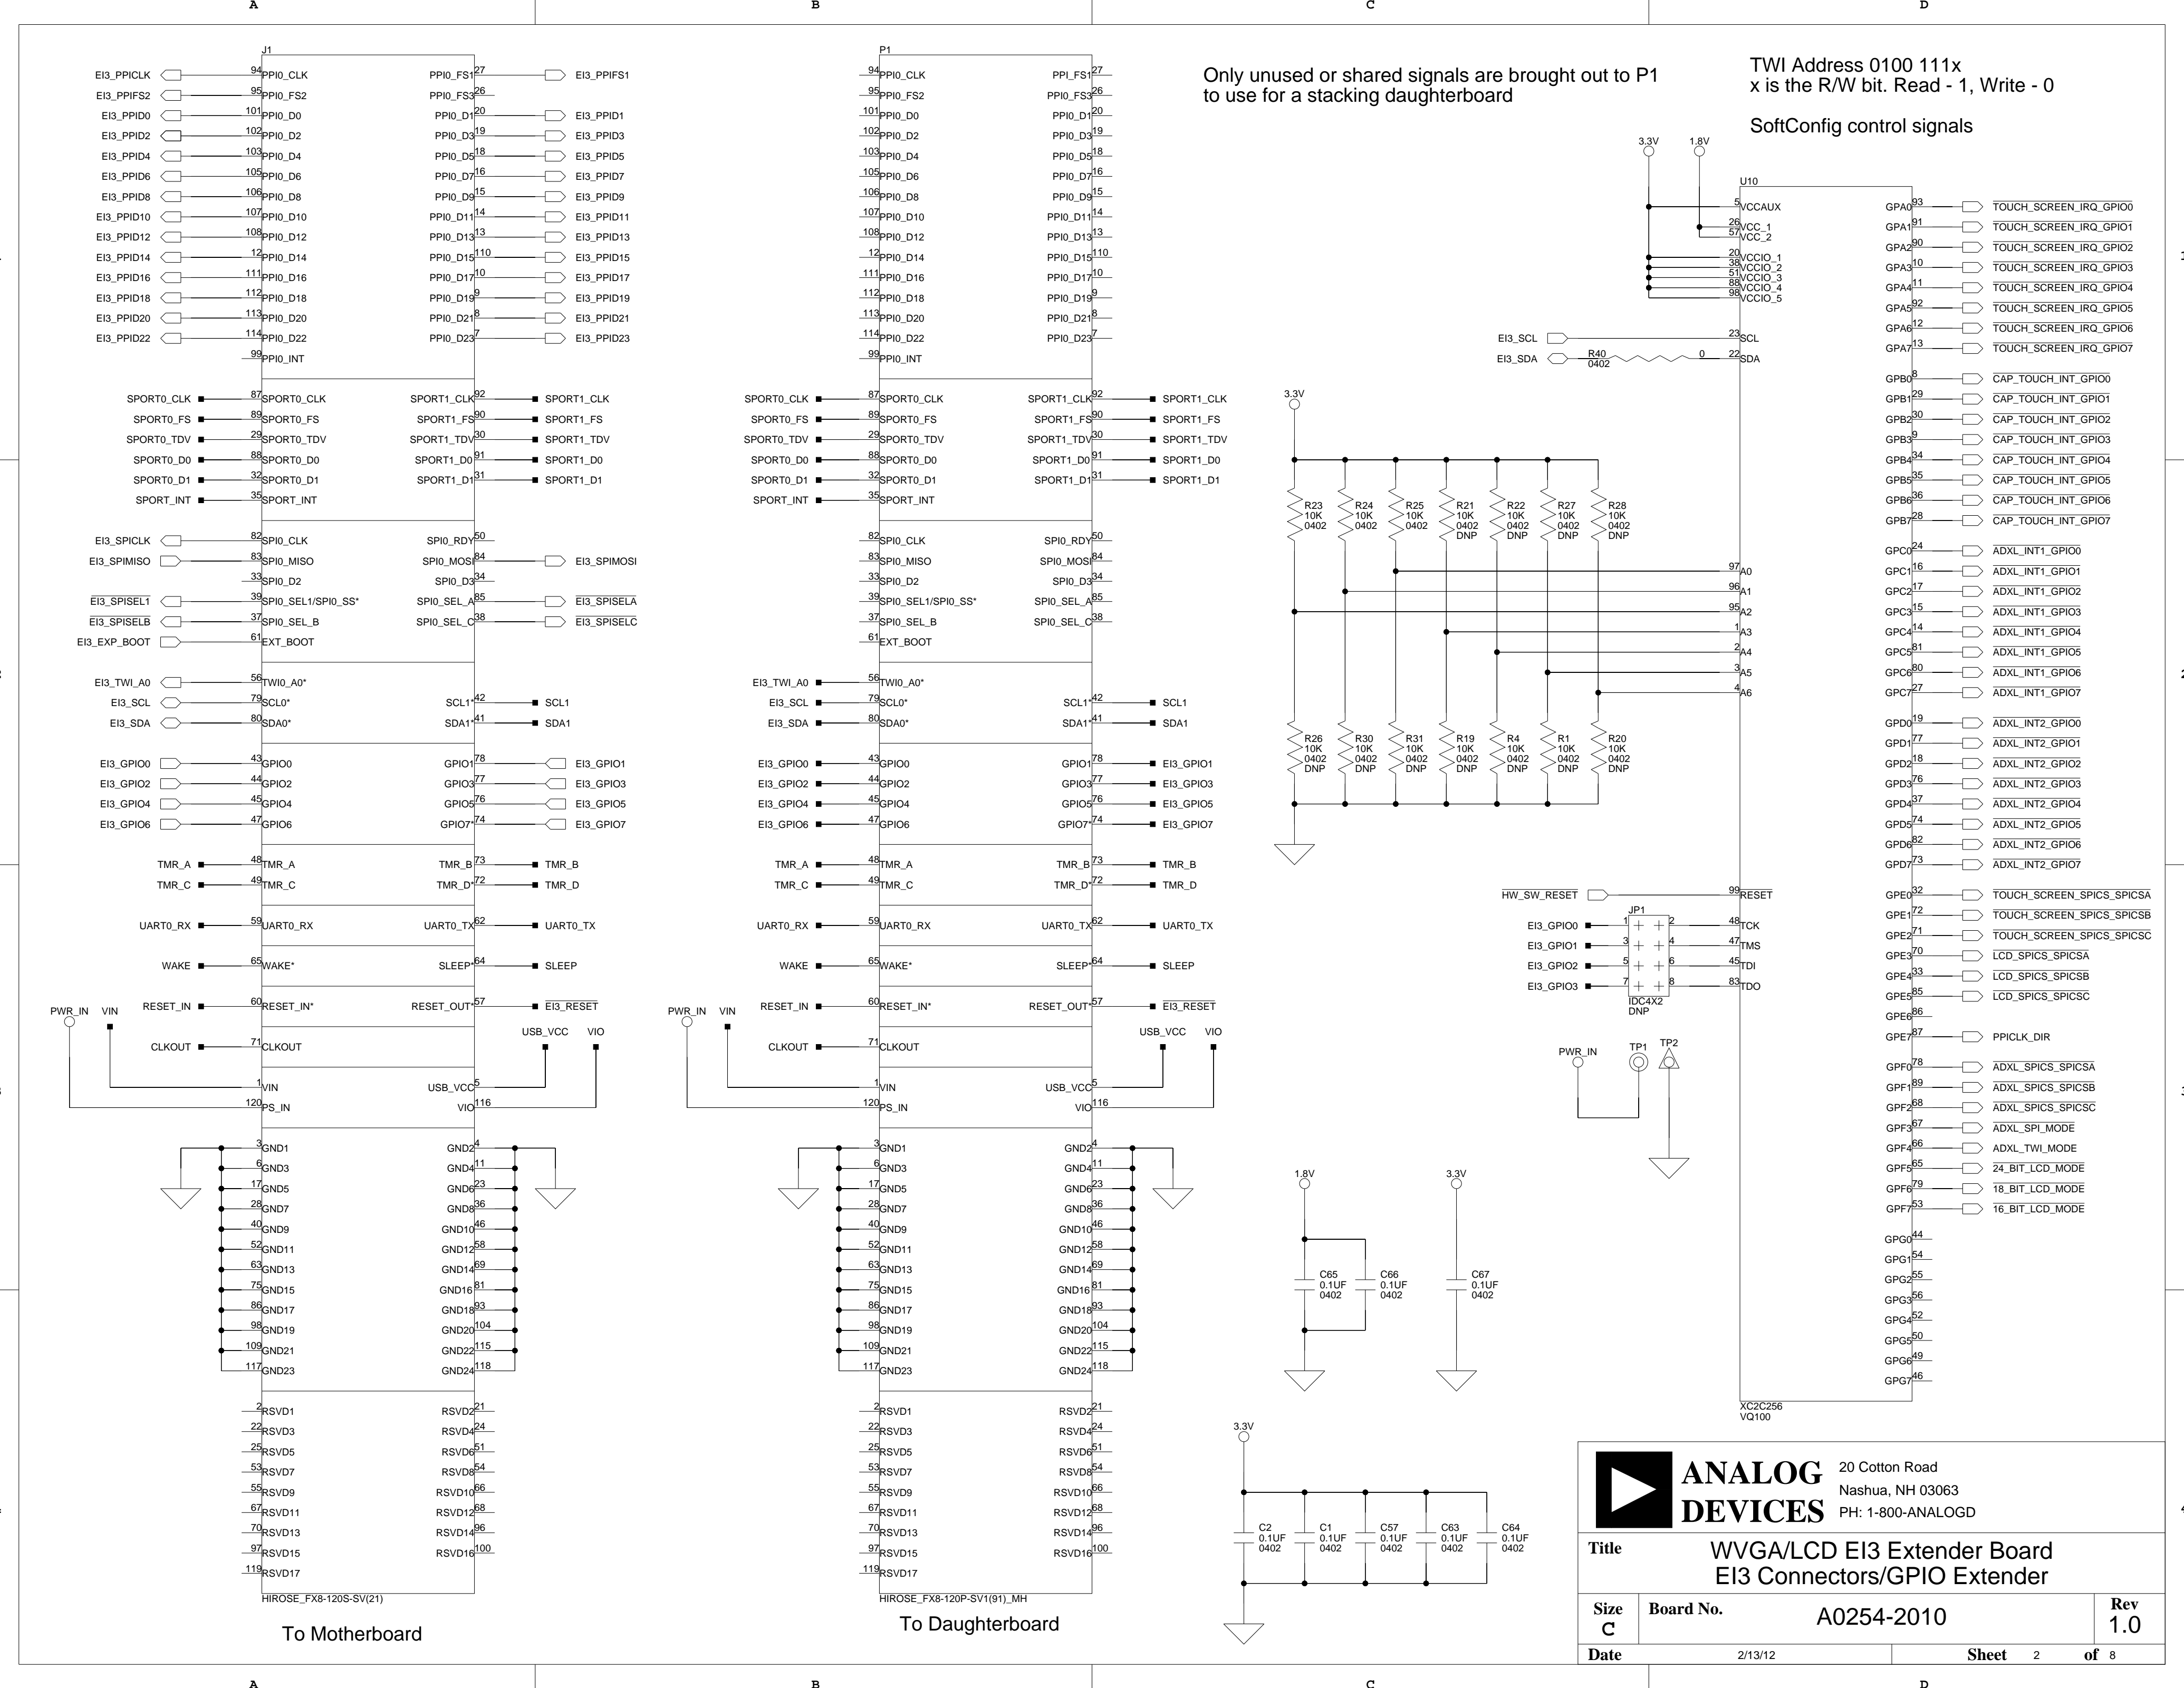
A B C D

J1

EI3_PPICLK 94 PPI0_CLK PPI0_FS1 27 EI3_PPIFS1
EI3_PPIFS2 95 PPI0_FS2 PPI0_FS3 26
EI3_PPID0 101 PPI0_D0 PPI0_D1 20 EI3_PPID1
EI3_PPID2 102 PPI0_D2 PPI0_D3 19 EI3_PPID3
EI3_PPID4 103 PPI0_D4 PPI0_D5 18 EI3_PPID5
EI3_PPID6 105 PPI0_D6 PPI0_D7 16 EI3_PPID7
EI3_PPID8 106 PPI0_D8 PPI0_D9 15 EI3_PPID9
EI3_PPID10 107 PPI0_D10 PPI0_D11 14 EI3_PPID11
EI3_PPID12 108 PPI0_D12 PPI0_D13 13 EI3_PPID13
EI3_PPID14 12 PPI0_D14 PPI0_D15 110 EI3_PPID15
EI3_PPID16 111 PPI0_D16 PPI0_D17 10 EI3_PPID17
EI3_PPID18 112 PPI0_D18 PPI0_D19 9 EI3_PPID19
EI3_PPID20 113 PPI0_D20 PPI0_D21 8 EI3_PPID21
EI3_PPID22 114 PPI0_D22 PPI0_D23 7 EI3_PPID23
99 PPI0_INT

SPORT0_CLK 87 SPORT0_CLK SPORT1_CLK 92 SPORT1_CLK
SPORT0_FS 89 SPORT0_FS SPORT1_FS 90 SPORT1_FS
SPORT0_TDV 29 SPORT0_TDV SPORT1_TDV 30 SPORT1_TDV
SPORT0_D0 88 SPORT0_D0 SPORT1_D0 91 SPORT1_D0
SPORT0_D1 32 SPORT0_D1 SPORT1_D1 31 SPORT1_D1
SPORT_INT 35 SPORT_INT

EI3_SPICLK 82 SPI0_CLK SPI0_RDY 50
EI3_SPIMISO 83 SPI0_MISO SPI0_MOSI 84 EI3_SPIMOSI
33 SPI0_D2 SPI0_D3 34
EI3_SPISEL1 39 SPI0_SEL1/SPI0_SS* SPI0_SEL_A 85 EI3_SPISELA
EI3_SPISELB 37 SPI0_SEL_B SPI0_SEL_C 38 EI3_SPISELC
EI3_EXP_BOOT 61 EXT_BOOT

EI3_TWI_A0 56 TWI0_A0*
EI3_SCL 79 SCL0* SCL1 42 SCL1
EI3_SDA 80 SDA0* SDA1 41 SDA1

EI3_GPIO0 43 GPIO0 GPIO1 78 EI3_GPIO1
EI3_GPIO2 44 GPIO2 GPIO3 77 EI3_GPIO3
EI3_GPIO4 45 GPIO4 GPIO5 76 EI3_GPIO5
EI3_GPIO6 47 GPIO6 GPIO7* 74 EI3_GPIO7

TMR_A 48 TMR_A TMR_B 73 TMR_B
TMR_C 49 TMR_C TMR_D* 72 TMR_D

UART0_RX 59 UART0_RX UART0_TX 62 UART0_TX

WAKE 65 WAKE* SLEEP* 64 SLEEP

PWR_IN VIN RESET_IN 60 RESET_IN* RESET_OUT* 57 EI3_RESET
USB_VCC VIO
CLKOUT 71 CLKOUT
1 VIN USB_VCC 5
120 PS_IN VIO 116

3 GND1 GND2 4
6 GND3 GND4 11
17 GND5 GND6 23
28 GND7 GND8 36
40 GND9 GND10 46
52 GND11 GND12 58
63 GND13 GND14 69
75 GND15 GND16 81
86 GND17 GND18 93
98 GND19 GND20 104
109 GND21 GND22 115
117 GND23 GND24 118

2 RSVD1 RSVD2 21
22 RSVD3 RSVD4 24
25 RSVD5 RSVD6 51
53 RSVD7 RSVD8 54
55 RSVD9 RSVD10 66
67 RSVD11 RSVD12 68
70 RSVD13 RSVD14 96
97 RSVD15 RSVD16 100
119 RSVD17
HIROSE_FX8-120S-SV(21)

To Motherboard

P1

94 PPI0_CLK PPI_FS1 27
95 PPI0_FS2 PPI0_FS3 26
101 PPI0_D0 PPI0_D1 20
102 PPI0_D2 PPI0_D3 19
103 PPI0_D4 PPI0_D5 18
105 PPI0_D6 PPI0_D7 16
106 PPI0_D8 PPI0_D9 15
107 PPI0_D10 PPI0_D11 14
108 PPI0_D12 PPI0_D13 13
12 PPI0_D14 PPI0_D15 110
111 PPI0_D16 PPI0_D17 10
112 PPI0_D18 PPI0_D19 9
113 PPI0_D20 PPI0_D21 8
114 PPI0_D22 PPI0_D23 7
99 PPI0_INT

SPORT0_CLK 87 SPORT0_CLK SPORT1_CLK 92 SPORT1_CLK
SPORT0_FS 89 SPORT0_FS SPORT1_FS 90 SPORT1_FS
SPORT0_TDV 29 SPORT0_TDV SPORT1_TDV 30 SPORT1_TDV
SPORT0_D0 88 SPORT0_D0 SPORT1_D0 91 SPORT1_D0
SPORT0_D1 32 SPORT0_D1 SPORT1_D1 31 SPORT1_D1
SPORT_INT 35 SPORT_INT

82 SPI0_CLK SPI0_RDY 50
83 SPI0_MISO SPI0_MOSI 84
33 SPI0_D2 SPI0_D3 34
39 SPI0_SEL1/SPI0_SS* SPI0_SEL_A 85
37 SPI0_SEL_B SPI0_SEL_C 38
61 EXT_BOOT

EI3_TWI_A0 56 TWI0_A0*
EI3_SCL 79 SCL0* SCL1 42 SCL1
EI3_SDA 80 SDA0* SDA1 41 SDA1

EI3_GPIO0 43 GPIO0 GPIO1 78 EI3_GPIO1
EI3_GPIO2 44 GPIO2 GPIO3 77 EI3_GPIO3
EI3_GPIO4 45 GPIO4 GPIO5 76 EI3_GPIO5
EI3_GPIO6 47 GPIO6 GPIO7* 74 EI3_GPIO7

TMR_A 48 TMR_A TMR_B 73 TMR_B
TMR_C 49 TMR_C TMR_D* 72 TMR_D

UART0_RX 59 UART0_RX UART0_TX 62 UART0_TX

WAKE 65 WAKE* SLEEP* 64 SLEEP

PWR_IN VIN RESET_IN 60 RESET_IN* RESET_OUT* 57 EI3_RESET
USB_VCC VIO
CLKOUT 71 CLKOUT
1 VIN USB_VCC 5
120 PS_IN VIO 116

3 GND1 GND2 4
6 GND3 GND4 11
17 GND5 GND6 23
28 GND7 GND8 36
40 GND9 GND10 46
52 GND11 GND12 58
63 GND13 GND14 69
75 GND15 GND16 81
86 GND17 GND18 93
98 GND19 GND20 104
109 GND21 GND22 115
117 GND23 GND24 118

2 RSVD1 RSVD2 21
22 RSVD3 RSVD4 24
25 RSVD5 RSVD6 51
53 RSVD7 RSVD8 54
55 RSVD9 RSVD10 66
67 RSVD11 RSVD12 68
70 RSVD13 RSVD14 96
97 RSVD15 RSVD16 100
119 RSVD17
HIROSE_FX8-120P-SV1(91)_MH

To Daughterboard

Only unused or shared signals are brought out to P1 to use for a stacking daughterboard

TWI Address 0100 111x
x is the R/W bit. Read - 1, Write - 0

SoftConfig control signals

3.3V 1.8V
U10
5 VCCAUX
26 VCC_1
57 VCC_2
20 VCCIO_1
38 VCCIO_2
51 VCCIO_3
88 VCCIO_4
98 VCCIO_5
EI3_SCL 23 SCL
EI3_SDA R40 0402 0 22 SDA

3.3V
R23 10K 0402
R24 10K 0402
R25 10K 0402
R21 10K 0402 DNP
R22 10K 0402 DNP
R27 10K 0402 DNP
R28 10K 0402 DNP
97 A0
96 A1
95 A2
1 A3
2 A4
3 A5
4 A6
R26 10K 0402 DNP
R30 10K 0402 DNP
R31 10K 0402 DNP
R19 10K 0402 DNP
R4 10K 0402 DNP
R1 10K 0402 DNP
R20 10K 0402 DNP

HW_SW_RESET 99 RESET
JP1
EI3_GPIO0 1 2 48 TCK
EI3_GPIO1 3 4 47 TMS
EI3_GPIO2 5 6 45 TDI
EI3_GPIO3 7 8 83 TDO
IDC4X2 DNP

PWR_IN TP1 TP2

1.8V 3.3V
C65 0.1UF 0402
C66 0.1UF 0402
C67 0.1UF 0402

3.3V
C2 0.1UF 0402
C1 0.1UF 0402
C57 0.1UF 0402
C63 0.1UF 0402
C64 0.1UF 0402

GPA0 93 TOUCH_SCREEN_IRQ_GPIO0
GPA1 91 TOUCH_SCREEN_IRQ_GPIO1
GPA2 90 TOUCH_SCREEN_IRQ_GPIO2
GPA3 10 TOUCH_SCREEN_IRQ_GPIO3
GPA4 11 TOUCH_SCREEN_IRQ_GPIO4
GPA5 92 TOUCH_SCREEN_IRQ_GPIO5
GPA6 12 TOUCH_SCREEN_IRQ_GPIO6
GPA7 13 TOUCH_SCREEN_IRQ_GPIO7
GPB0 8 CAP_TOUCH_INT_GPIO0
GPB1 29 CAP_TOUCH_INT_GPIO1
GPB2 30 CAP_TOUCH_INT_GPIO2
GPB3 9 CAP_TOUCH_INT_GPIO3
GPB4 34 CAP_TOUCH_INT_GPIO4
GPB5 35 CAP_TOUCH_INT_GPIO5
GPB6 36 CAP_TOUCH_INT_GPIO6
GPB7 28 CAP_TOUCH_INT_GPIO7
GPC0 24 ADXL_INT1_GPIO0
GPC1 16 ADXL_INT1_GPIO1
GPC2 17 ADXL_INT1_GPIO2
GPC3 15 ADXL_INT1_GPIO3
GPC4 14 ADXL_INT1_GPIO4
GPC5 81 ADXL_INT1_GPIO5
GPC6 80 ADXL_INT1_GPIO6
GPC7 27 ADXL_INT1_GPIO7
GPD0 19 ADXL_INT2_GPIO0
GPD1 77 ADXL_INT2_GPIO1
GPD2 18 ADXL_INT2_GPIO2
GPD3 76 ADXL_INT2_GPIO3
GPD4 37 ADXL_INT2_GPIO4
GPD5 74 ADXL_INT2_GPIO5
GPD6 82 ADXL_INT2_GPIO6
GPD7 73 ADXL_INT2_GPIO7
GPE0 32 TOUCH_SCREEN_SPICS_SPICSA
GPE1 72 TOUCH_SCREEN_SPICS_SPICSB
GPE2 71 TOUCH_SCREEN_SPICS_SPICSC
GPE3 70 LCD_SPICS_SPICSA
GPE4 33 LCD_SPICS_SPICSB
GPE5 85 LCD_SPICS_SPICSC
GPE6 86
GPE7 87 PPICLK_DIR
GPF0 78 ADXL_SPICS_SPICSA
GPF1 89 ADXL_SPICS_SPICSB
GPF2 68 ADXL_SPICS_SPICSC
GPF3 67 ADXL_SPI_MODE
GPF4 66 ADXL_TWI_MODE
GPF5 65 24_BIT_LCD_MODE
GPF6 79 18_BIT_LCD_MODE
GPF7 53 16_BIT_LCD_MODE
GPG0 44
GPG1 54
GPG2 55
GPG3 56
GPG4 52
GPG5 50
GPG6 49
GPG7 46
XC2C256 VQ100

ANALOG DEVICES
20 Cotton Road
Nashua, NH 03063
PH: 1-800-ANALOGD

Title
WVGA/LCD EI3 Extender Board
EI3 Connectors/GPIO Extender

Size C Board No. A0254-2010 Rev 1.0
Date 2/13/12 Sheet 2 of 8

A B C D